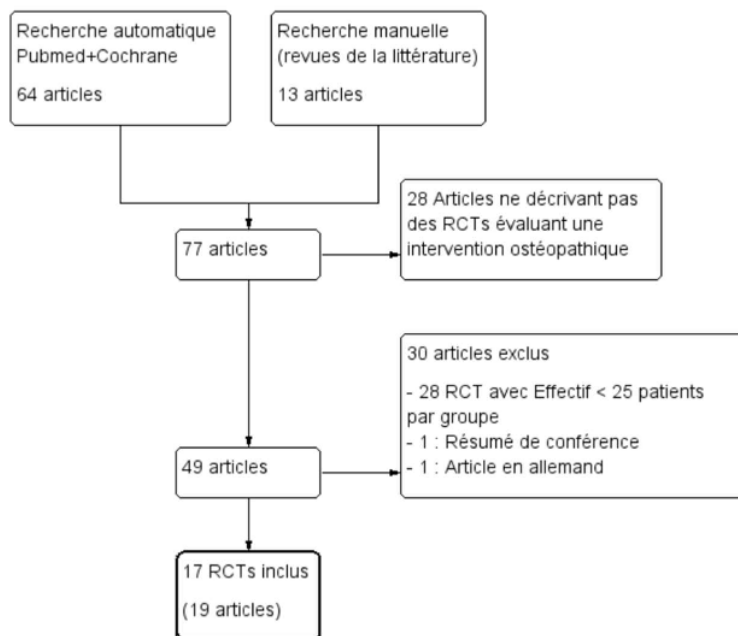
Recherche automatique
Pubmed+Cochrane

64 articles

Recherche manuelle
(revues de la littérature)

13 articles

77 articles

28 Articles ne décrivant pas des RCTs évaluant une intervention ostéopathique

49 articles

30 articles exclus

- 28 RCT avec Effectif < 25 patients par groupe
- 1 : Résumé de conférence
- 1 : Article en allemand

17 RCTs inclus

(19 articles)